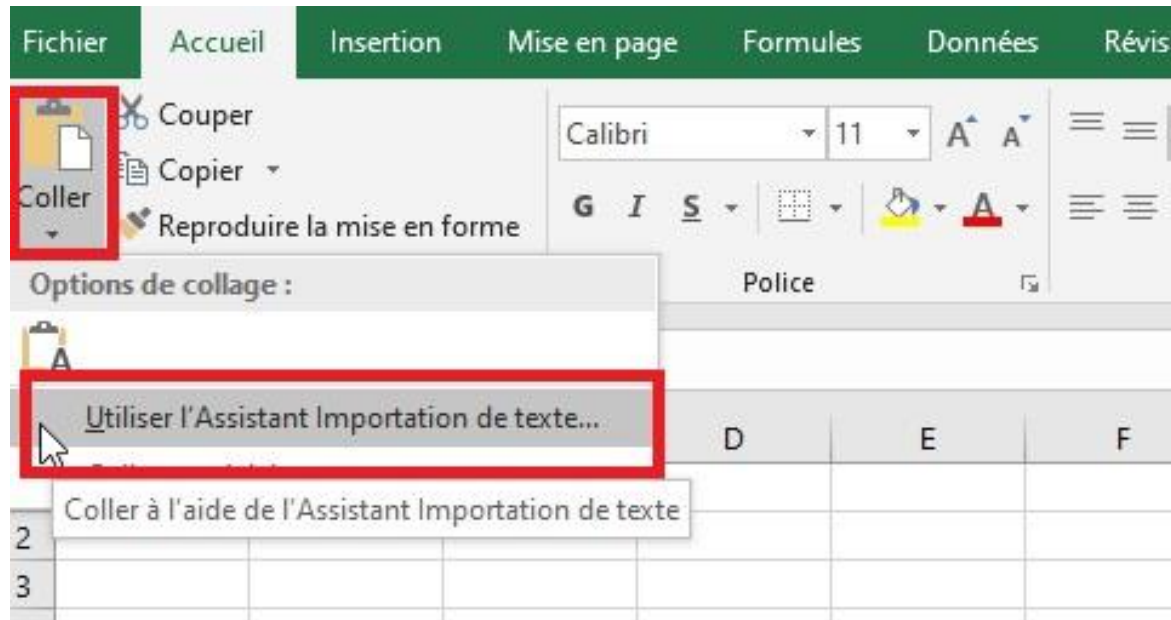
Fichier Accueil Insertion Mise en page Formules Données Révis

Coller

Couper
Copier
Reproduire la mise en forme

Calibri 11 A A

G I S A

Police

Options de collage :

Utiliser l'Assistant Importation de texte...

D E F

Coller à l'aide de l'Assistant Importation de texte

2
3